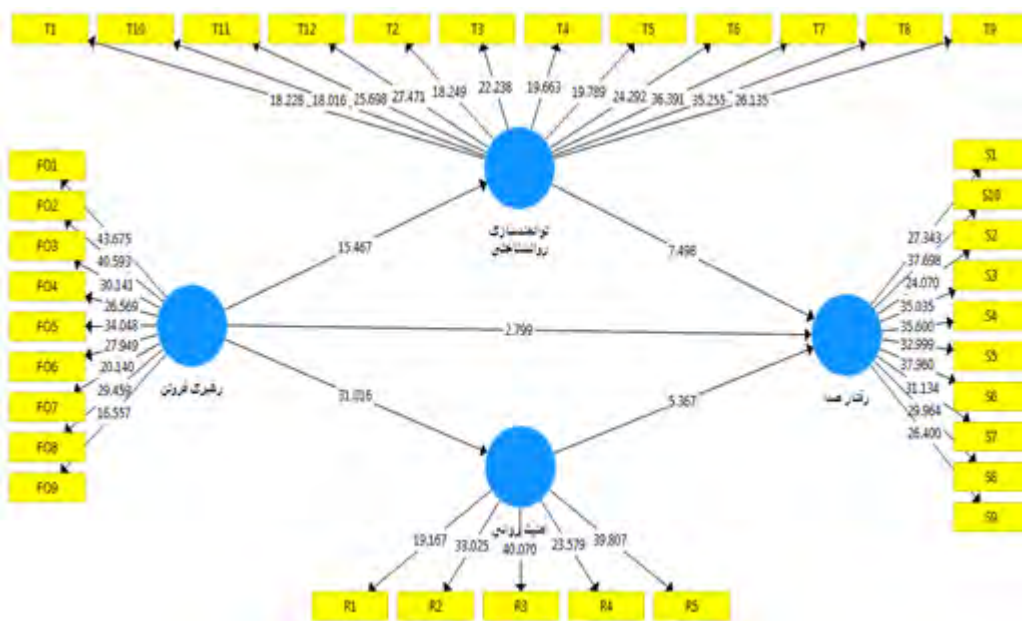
T1 T10 T11 T12 T2 T3 T4 T5 T6 T7 T8 T9

18.228 18.016 25.698 27.471 18.249 22.238 19.663 19.789 24.292 36.391 35.255 26.135

FO1
FO2
FO3
FO4
FO5
FO6
FO7
FO8
FO9

43.675
40.593
30.141
26.569
34.048
27.949
20.140
29.459
16.557

15.467

توانمندسازی روانشناختی

7.498

S1
S10
S2
S3
S4
S5
S6
S7
S8
S9

27.343
37.698
24.070
35.035
35.600
32.999
37.960
31.134
29.964
26.400

2.799

رهبری فروتن

رفتار صدا

31.016

5.367

امنیت روانی

19.167 33.025 40.070 23.579 39.807

R1 R2 R3 R4 R5